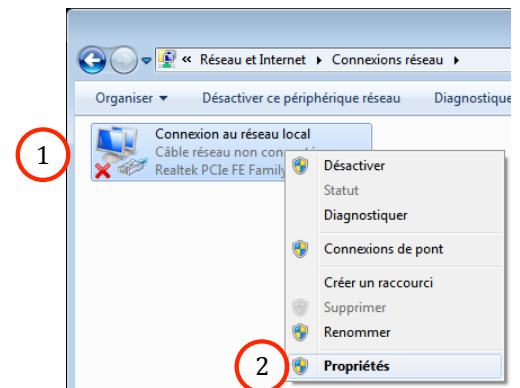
« Réseau et Internet ▸ Connexions réseau ▸

Organiser ▾ Désactiver ce périphérique réseau Diagnostique

1

Connexion au réseau local
Câble réseau non conn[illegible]
Realtek PCIe FE Family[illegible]

Désactiver
Statut
Diagnostiquer
Connexions de pont
Créer un raccourci
Supprimer
Renommer
Propriétés

2